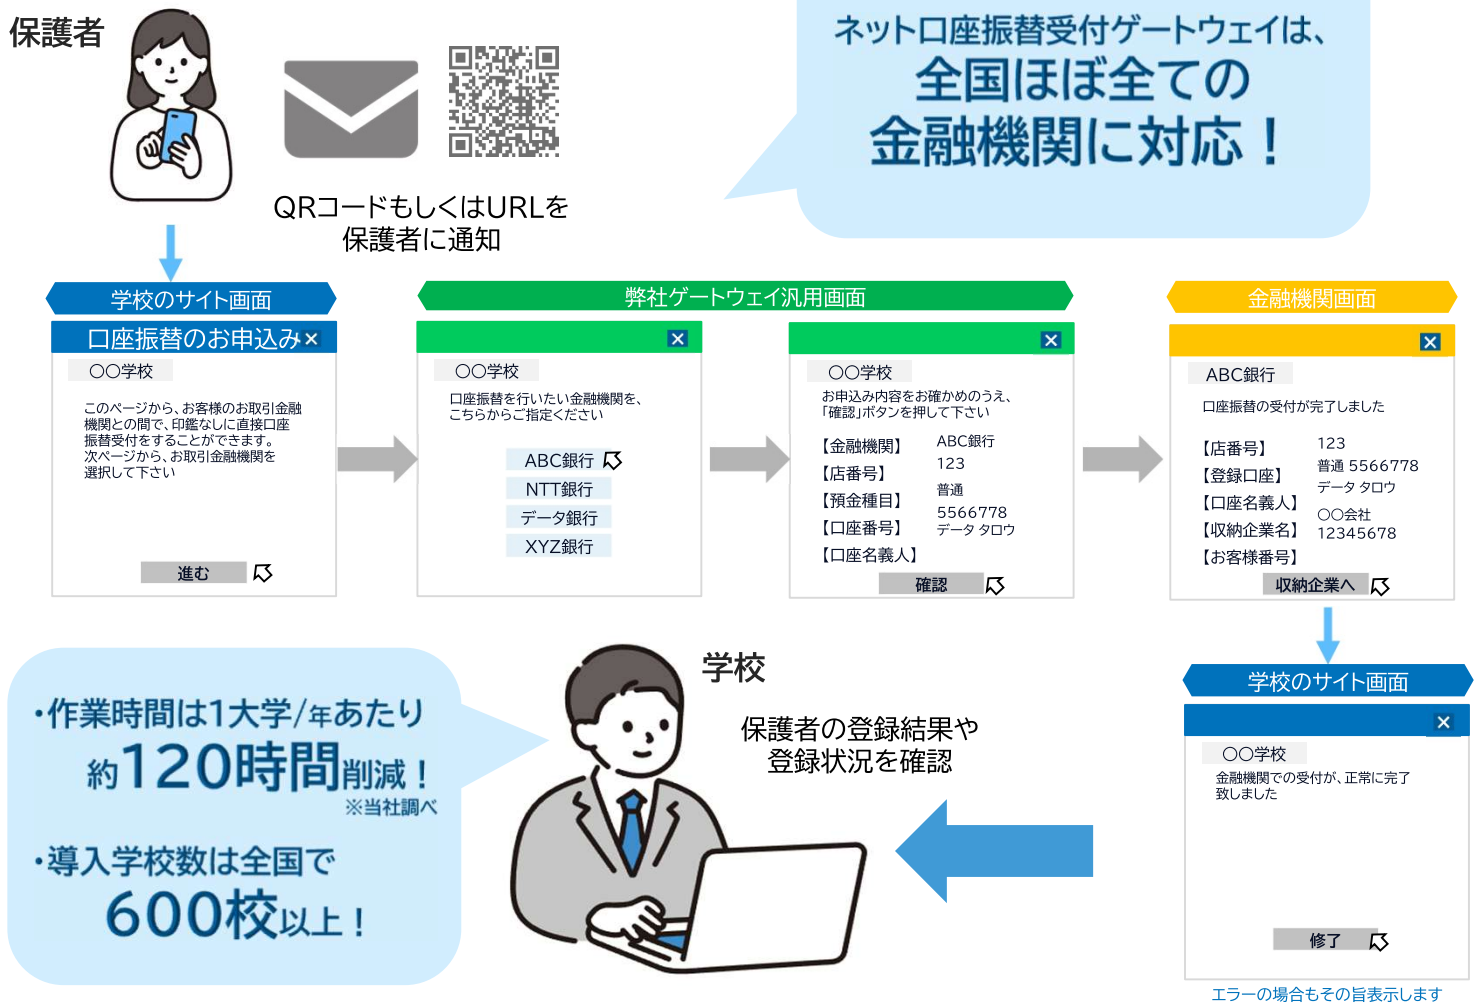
保護者

QRコードもしくはURLを
保護者に通知

ネット口座振替受付ゲートウェイは、
全国ほぼ全ての
金融機関に対応！

学校のサイト画面

口座振替のお申込み ×

〇〇学校

このページから、お客様のお取引金融機関との間で、印鑑なしに直接口座振替受付をすることができます。
次ページから、お取引金融機関を選択して下さい

進む

弊社ゲートウェイ汎用画面

×

〇〇学校

口座振替を行いたい金融機関を、こちらからご指定ください

ABC銀行
NTT銀行
データ銀行
XYZ銀行

×

〇〇学校

お申込み内容をお確かめのうえ、「確認」ボタンを押して下さい

【金融機関】 ABC銀行
【店番号】 123
【預金種目】 普通
【口座番号】 5566778
【口座名義人】 データ タロウ

確認

金融機関画面

×

ABC銀行

口座振替の受付が完了しました

【店番号】 123
【登録口座】 普通 5566778
【口座名義人】 データ タロウ
【収納企業名】 〇〇会社
【お客様番号】 12345678

収納企業へ

学校のサイト画面

×

〇〇学校

金融機関での受付が、正常に完了致しました

修了

エラーの場合もその旨表示します

学校

保護者の登録結果や
登録状況を確認

・作業時間は1大学/年あたり
約120時間削減！
※当社調べ

・導入学校数は全国で
600校以上！